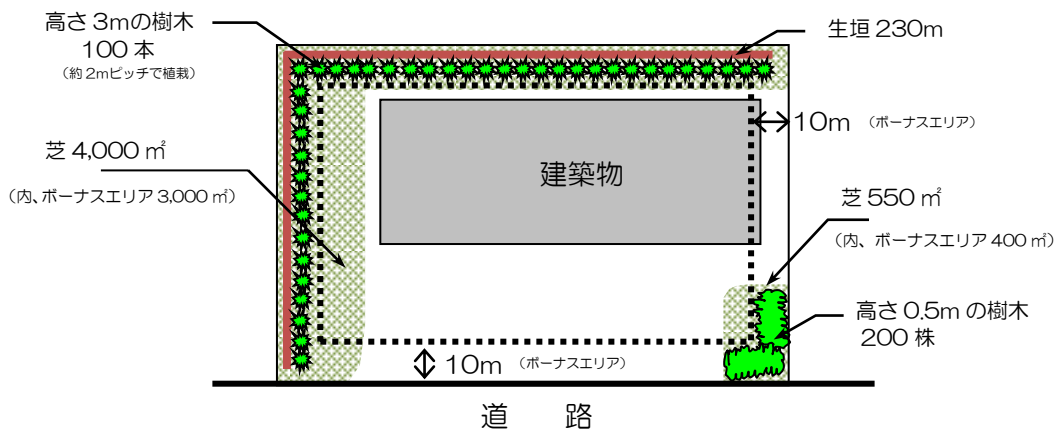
高さ 3mの樹木
100 本
（約 2mピッチで植栽）

生垣 230m

芝 4,000 ㎡
（内、ボーナスエリア 3,000 ㎡）

10m （ボーナスエリア）

建築物

芝 550 ㎡
（内、ボーナスエリア 400 ㎡）

高さ 0.5m の樹木
200 株

10m （ボーナスエリア）

道　路